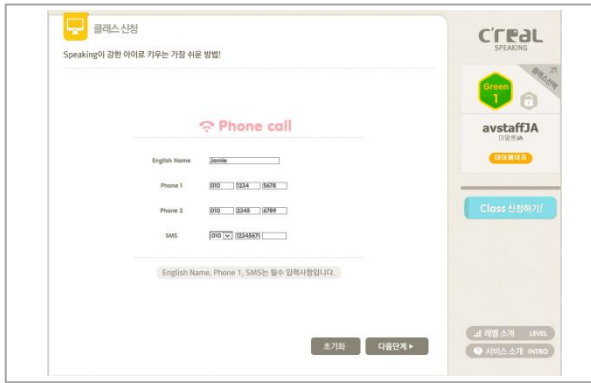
클래스 신청

Speaking이 강한 아이로 키우는 가장 쉬운 방법!

Phone call

English Name Jamie

Phone 1 010 1234 5678

Phone 2 010 2345 6789

SMS 010 1234567

English Name, Phone 1, SMS는 필수 입력사항입니다.

초기화 다음단계 ▸

c'real SPEAKING

Green 1

클래스신청

avstaffJA

아빠엔JA

마이페이지

Class 신청하기!

레벨 소개 LEVEL

서비스 소개 INTRO